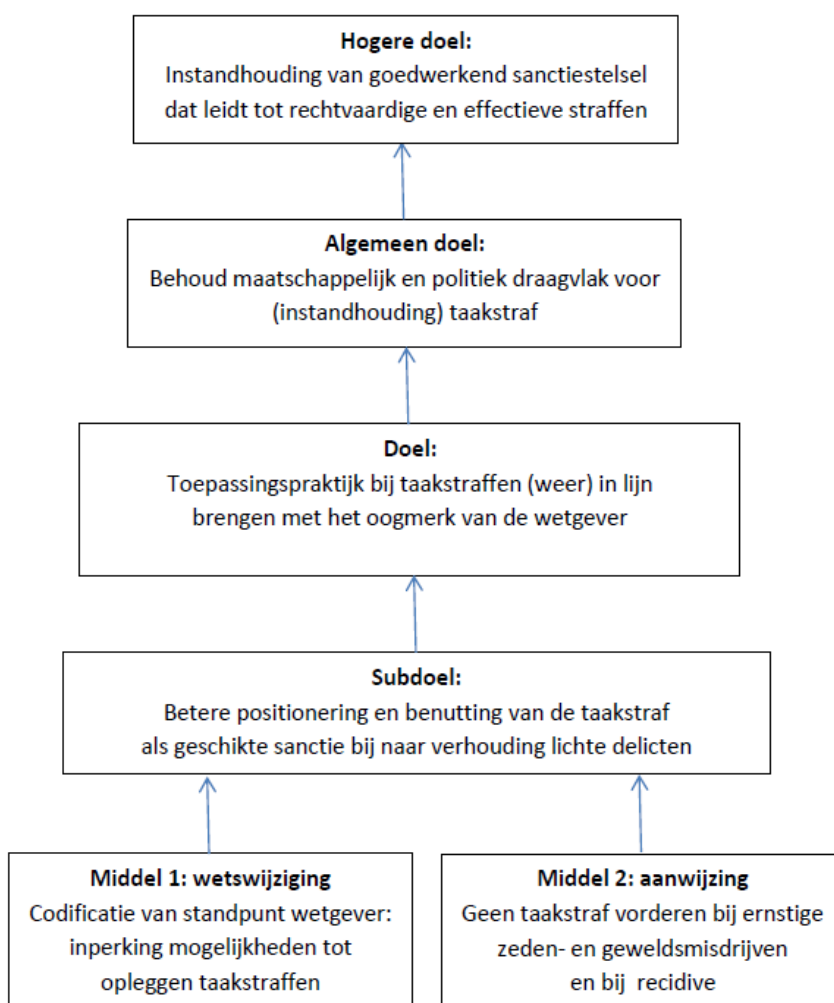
**Hogere doel:**
Instandhouding van goedwerkend sanctiestelsel dat leidt tot rechtvaardige en effectieve straffen

**Algemeen doel:**
Behoud maatschappelijk en politiek draagvlak voor (instandhouding) taakstraf

**Doel:**
Toepassingspraktijk bij taakstraffen (weer) in lijn brengen met het oogmerk van de wetgever

**Subdoel:**
Betere positionering en benutting van de taakstraf als geschikte sanctie bij naar verhouding lichte delicten

**Middel 1: wetswijziging**
Codificatie van standpunt wetgever: inperking mogelijkheden tot opleggen taakstraffen

**Middel 2: aanwijzing**
Geen taakstraf vorderen bij ernstige zeden- en geweldsmisdrijven en bij recidive